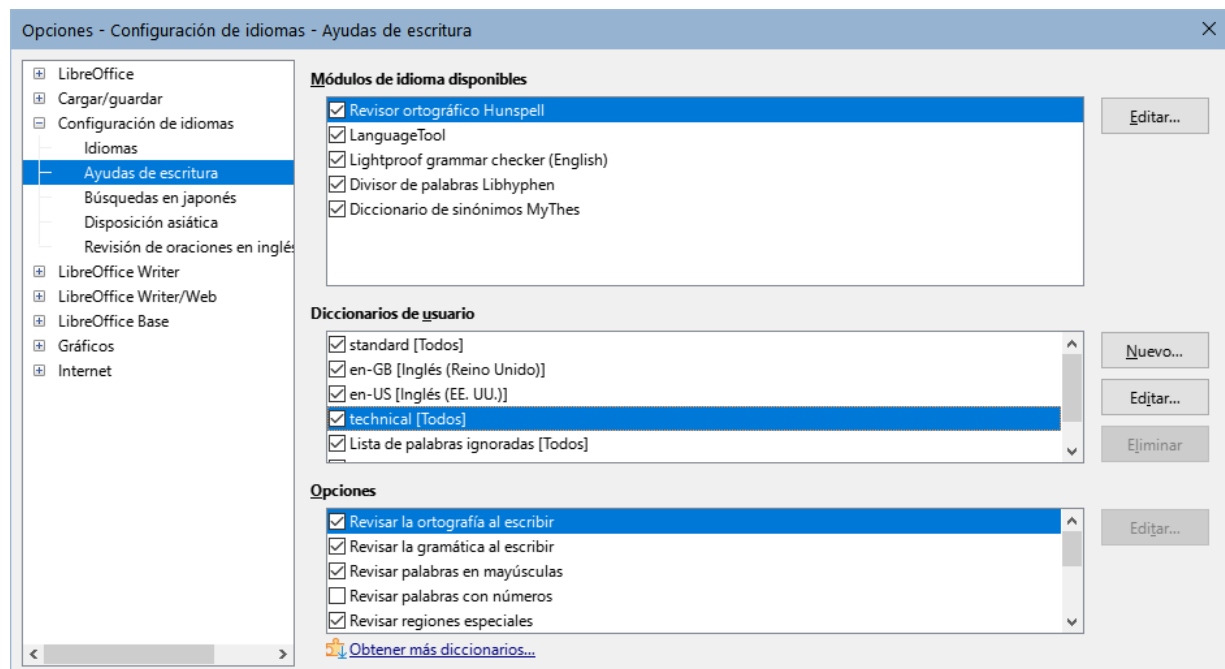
Opciones - Configuración de idiomas - Ayudas de escritura

LibreOffice
Cargar/guardar
Configuración de idiomas
Idiomas
Ayudas de escritura
Búsquedas en japonés
Disposición asiática
Revisión de oraciones en inglés
LibreOffice Writer
LibreOffice Writer/Web
LibreOffice Base
Gráficos
Internet

Módulos de idioma disponibles
Revisor ortográfico Hunspell
LanguageTool
Lightproof grammar checker (English)
Divisor de palabras Libhyphen
Diccionario de sinónimos MyThes

Editar...

Diccionarios de usuario
standard [Todos]
en-GB [Inglés (Reino Unido)]
en-US [Inglés (EE. UU.)]
technical [Todos]
Lista de palabras ignoradas [Todos]

Nuevo...
Editar...
Eliminar

Opciones
Revisar la ortografía al escribir
Revisar la gramática al escribir
Revisar palabras en mayúsculas
Revisar palabras con números
Revisar regiones especiales

Editar...

Obtener más diccionarios...